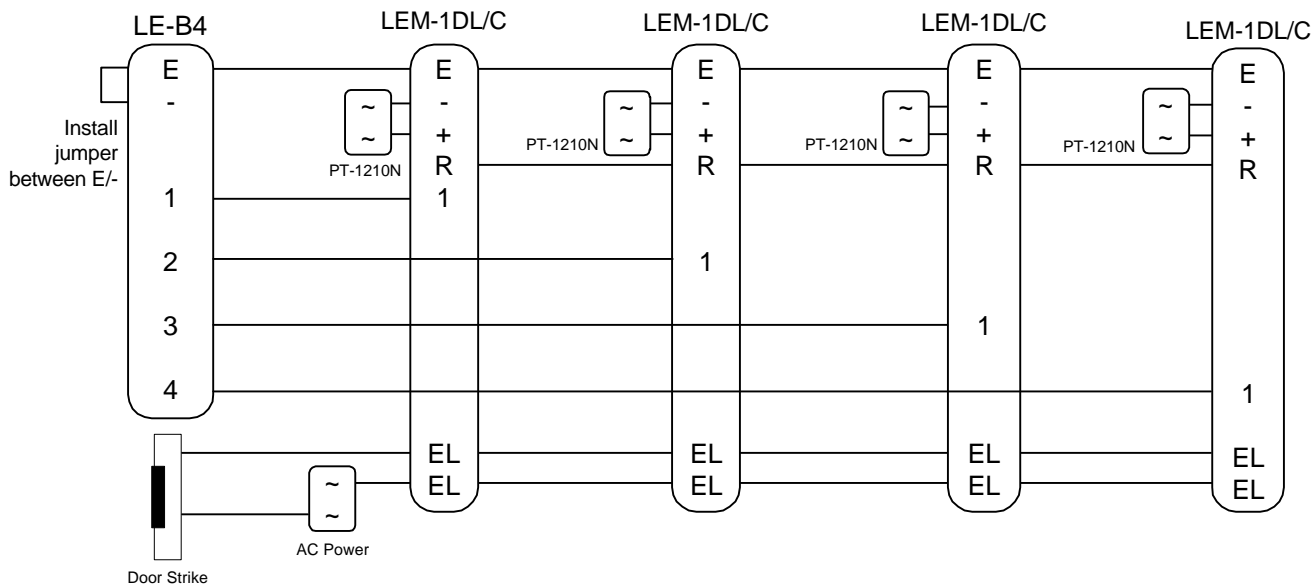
LE-B4
E
-
Install jumper between E/-
1
2
3
4

LEM-1DL/C
E
-
+
R
1
EL
EL
~
~
PT-1210N

LEM-1DL/C
E
-
+
R
1
EL
EL
~
~
PT-1210N

LEM-1DL/C
E
-
+
R
1
EL
EL
~
~
PT-1210N

LEM-1DL/C
E
-
+
R
1
EL
EL
~
~
PT-1210N

~
~
AC Power

Door Strike